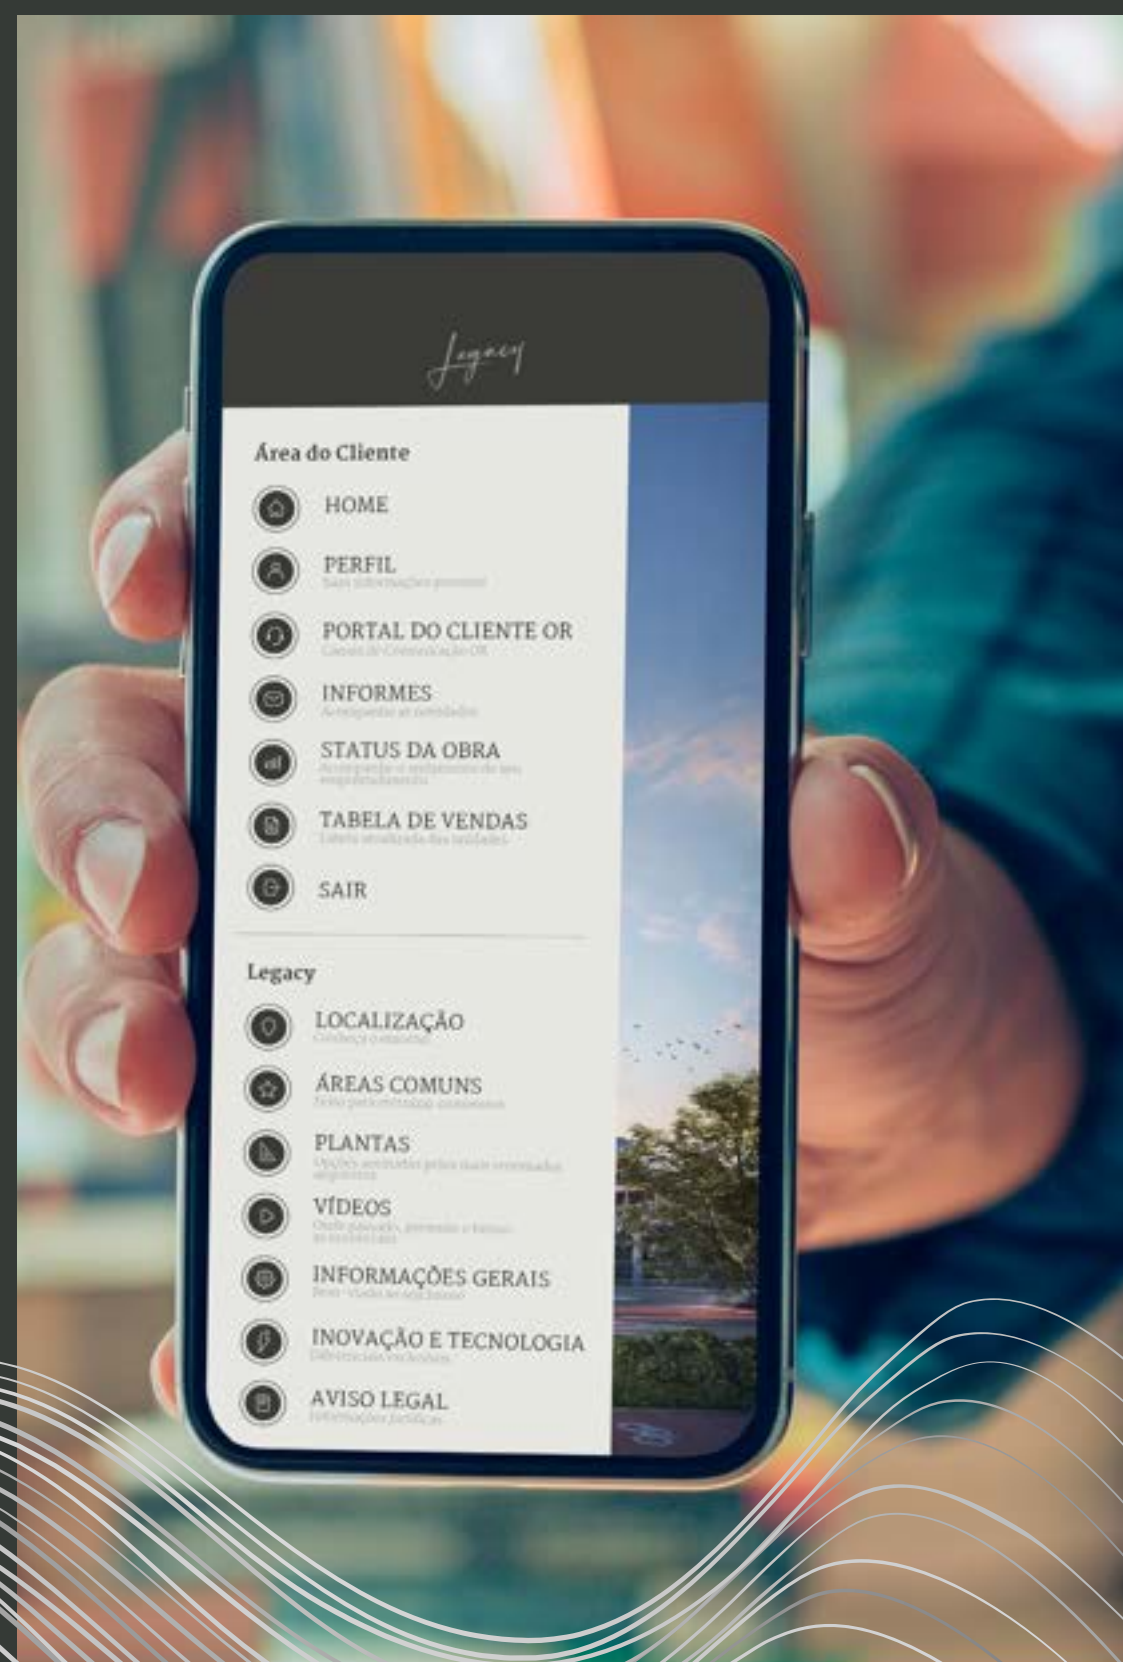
Legacy

Área do Cliente

HOME

PERFIL
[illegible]

PORTAL DO CLIENTE OR
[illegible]

INFORMES
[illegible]

STATUS DA OBRA
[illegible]

TABELA DE VENDAS
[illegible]

SAIR

Legacy

LOCALIZAÇÃO
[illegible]

ÁREAS COMUNS
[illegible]

PLANTAS
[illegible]

VÍDEOS
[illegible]

INFORMAÇÕES GERAIS
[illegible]

INOVAÇÃO E TECNOLOGIA
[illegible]

AVISO LEGAL
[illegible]